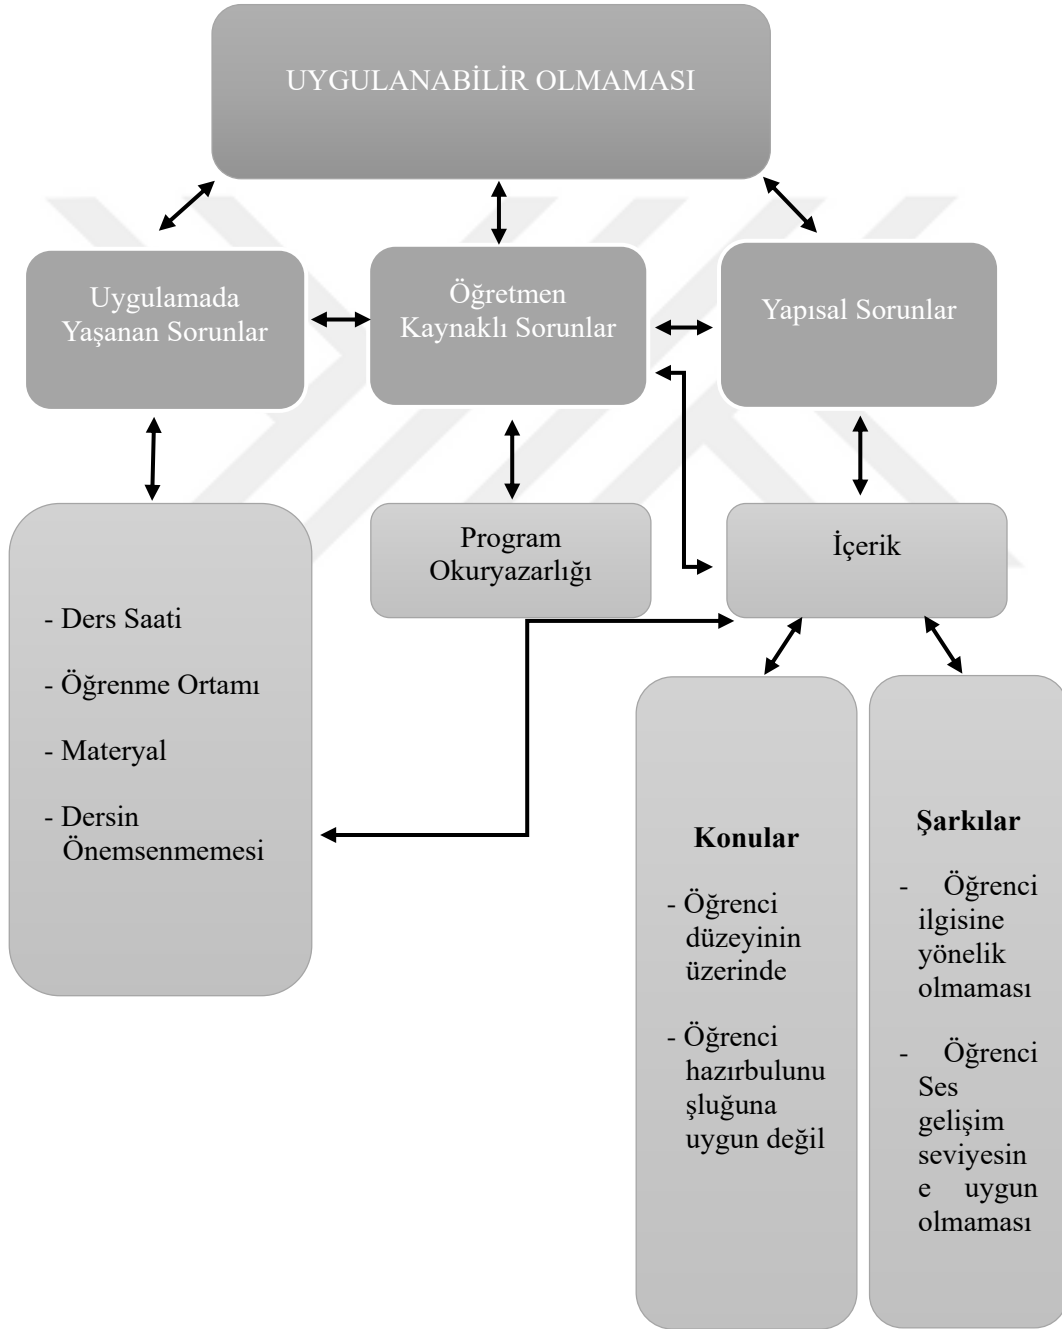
UYGULANABİLİR OLMAMASI

Uygulamada Yaşanan Sorunlar

Öğretmen Kaynaklı Sorunlar

Yapısal Sorunlar

- Ders Saati

- Öğrenme Ortamı

- Materyal

- Dersin Önemsenmemesi

Program Okuryazarlığı

İçerik

Konular

- Öğrenci düzeyinin üzerinde

- Öğrenci hazırbulunuşluğuna uygun değil

Şarkılar

- Öğrenci ilgisine yönelik olmaması

- Öğrenci Ses gelişim seviyesine uygun olmaması